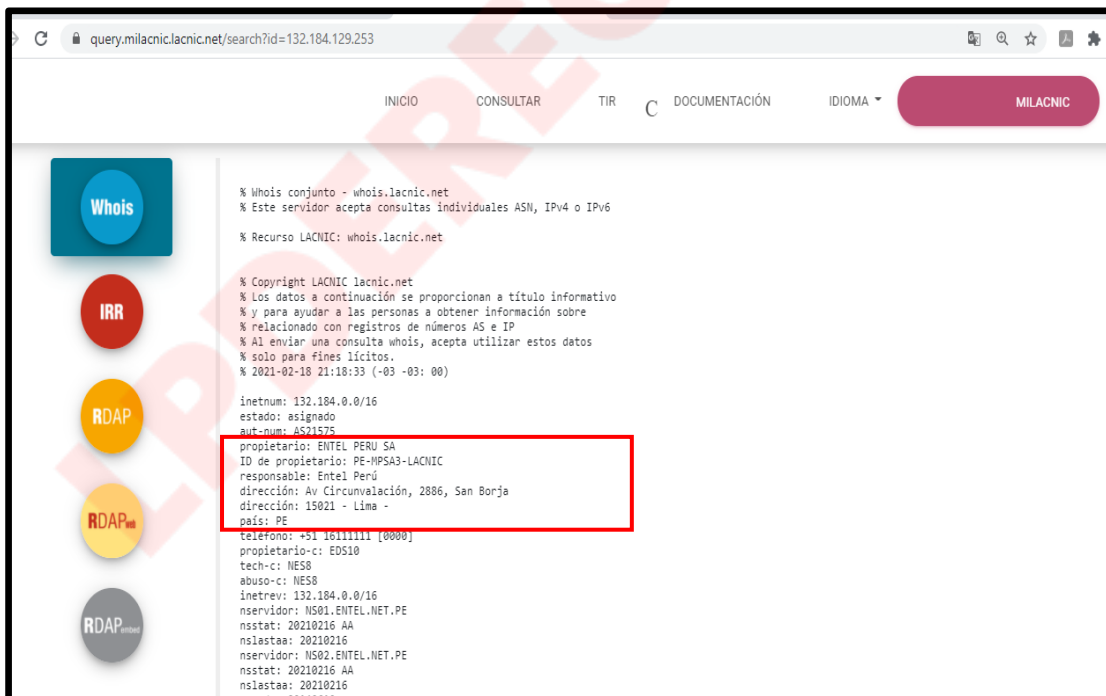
query.milacnic.lacnic.net/search?id=132.184.129.253

INICIO CONSULTAR TIR C DOCUMENTACIÓN IDIOMA MILACNIC

Whois

IRR

RDAP

RDAPweb

RDAPembed

% Whois conjunto - whois.lacnic.net
% Este servidor acepta consultas individuales ASN, IPv4 o IPv6

% Recurso LACNIC: whois.lacnic.net

% Copyright LACNIC lacnic.net
% Los datos a continuación se proporcionan a título informativo
% y para ayudar a las personas a obtener información sobre
% relacionado con registros de números AS e IP
% Al enviar una consulta whois, acepta utilizar estos datos
% solo para fines lícitos.
% 2021-02-18 21:18:33 (-03 -03: 00)

inetnum: 132.184.0.0/16
estado: asignado
aut-num: AS21575
propietario: ENTEL PERU SA
ID de propietario: PE-MPSA3-LACNIC
responsable: Entel Perú
dirección: Av Circunvalación, 2886, San Borja
dirección: 15021 - Lima -
país: PE
teléfono: +51 16111111 [0000]
propietario-c: EDS10
tech-c: NES8
abuso-c: NES8
inetrev: 132.184.0.0/16
nservidor: NS01.ENTEL.NET.PE
nsstat: 20210216 AA
nslastaa: 20210216
nservidor: NS02.ENTEL.NET.PE
nsstat: 20210216 AA
nslastaa: 20210216